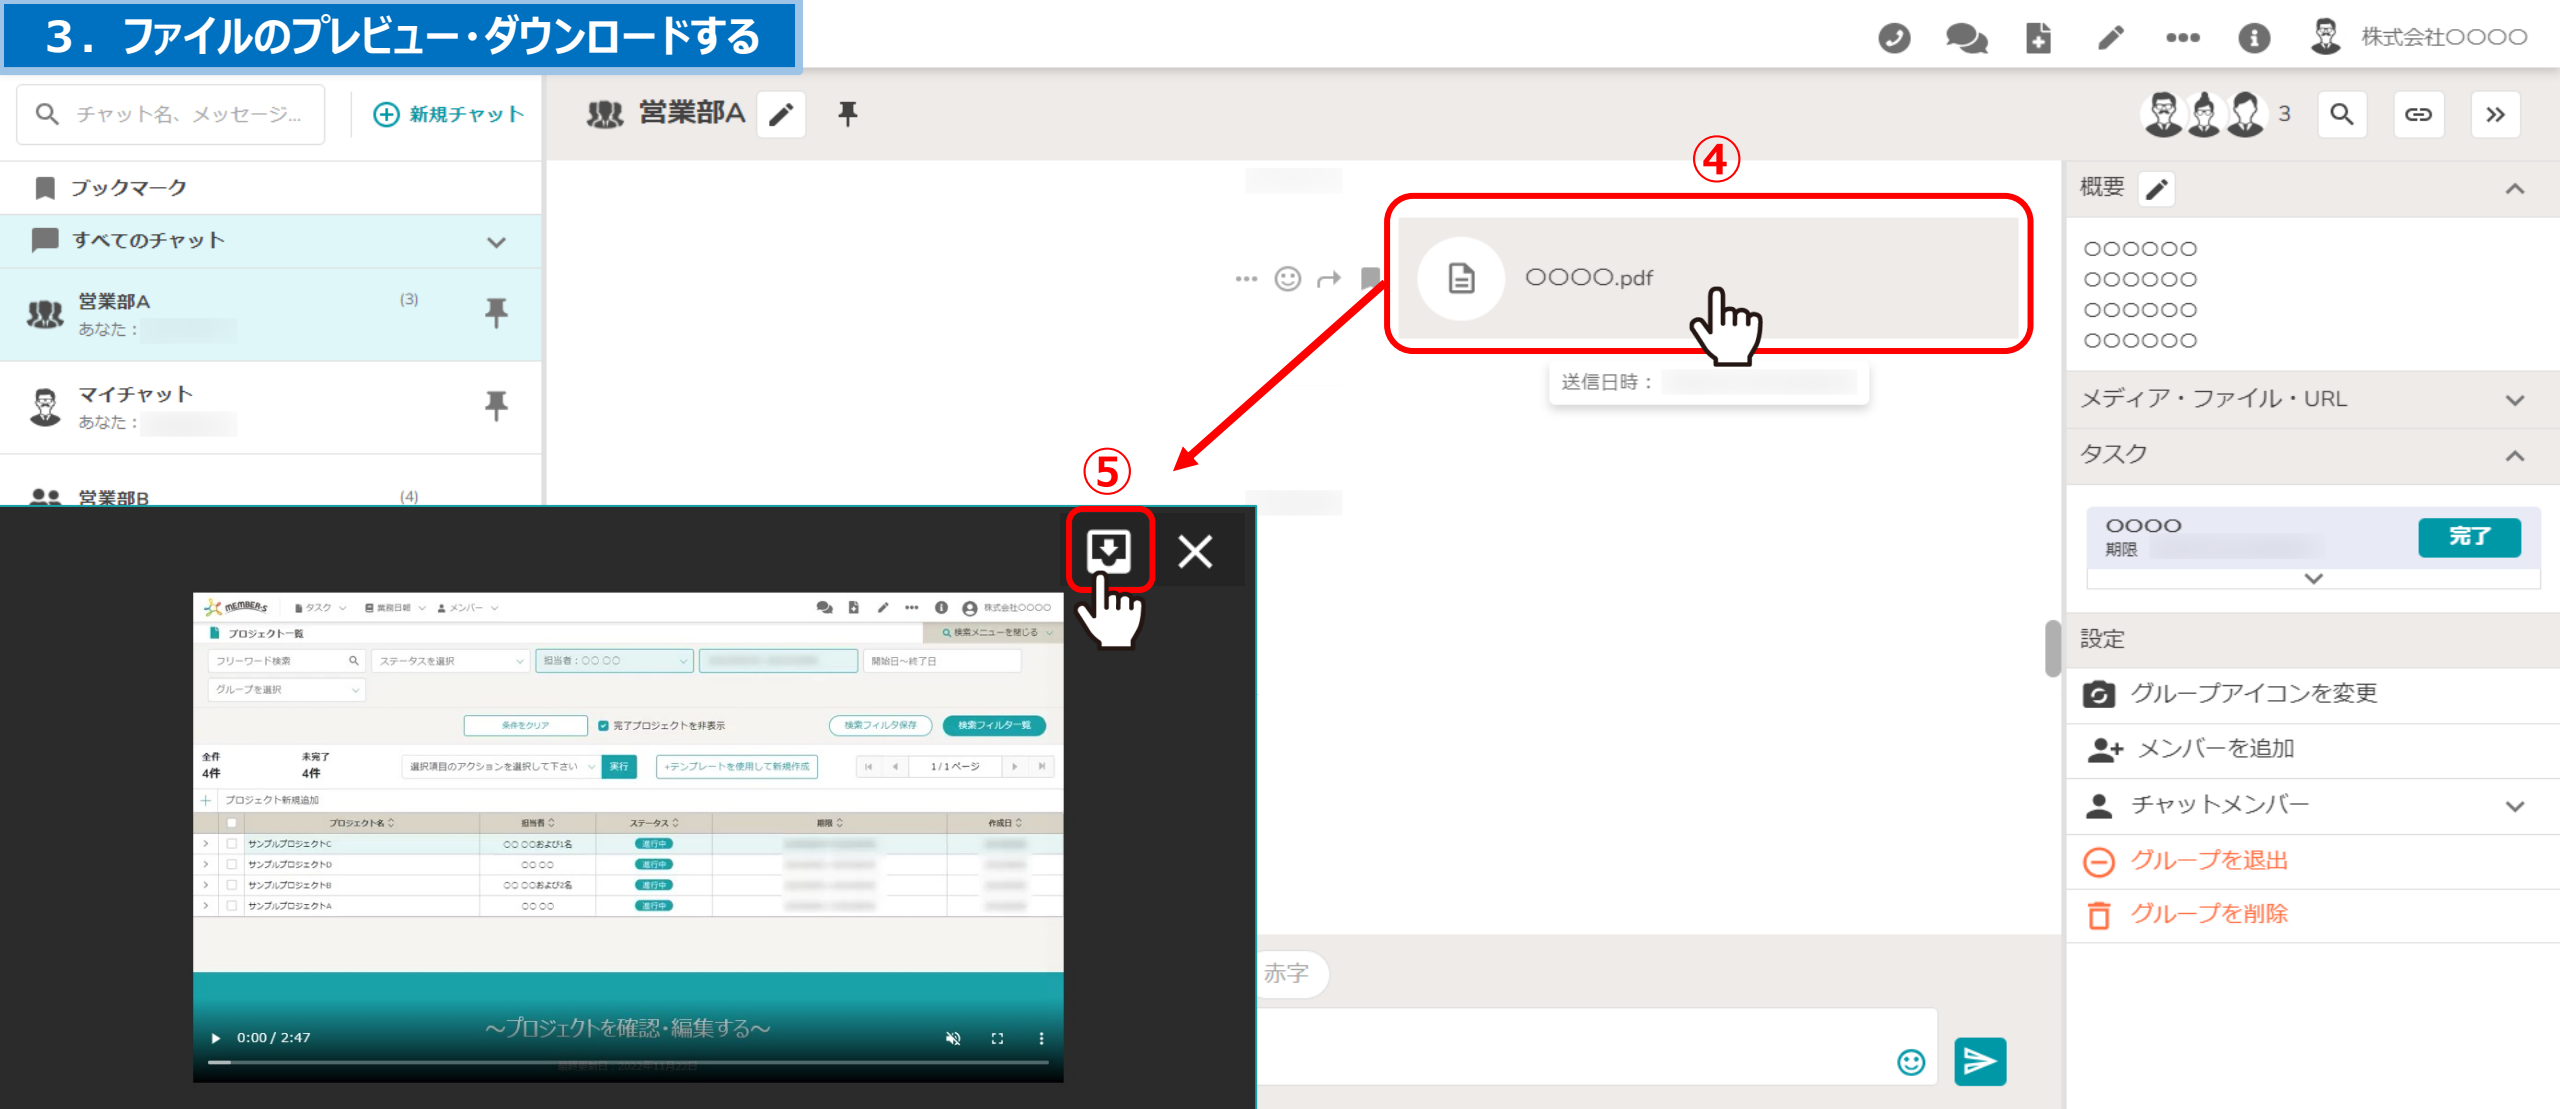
3．ファイルのプレビュー・ダウンロードする

株式会社OOOO

チャット名、メッセージ...
新規チャット
営業部A
3

ブックマーク
すべてのチャット
営業部A (3)
あなた：
マイチャット
あなた：
営業部B (4)

④
OOOO.pdf
送信日時：

⑤

概要
OOOOOO
OOOOOO
OOOOOO
OOOOOO
メディア・ファイル・URL
タスク
OOOO
期限
完了
設定
グループアイコンを変更
メンバーを追加
チャットメンバー
グループを退出
グループを削除

赤字

MEMBERS タスク 業務日報 メンバー 株式会社OOOO
プロジェクト一覧
検索メニューを閉じる
フリーワード検索
ステータスを選択
担当者：OO OO
開始日～終了日
グループを選択
条件をクリア
完了プロジェクトを非表示
検索フィルタ保存
検索フィルタ一覧
全件 4件
未完了 4件
選択項目のアクションを選択して下さい
実行
+テンプレートを使用して新規作成
1/1ページ
プロジェクト新規追加

| プロジェクト名 | 担当者 | ステータス | 期限 | 作成日 |
|---|---|---|---|---|
| サンプルプロジェクトC | OO OOおよび1名 | 進行中 | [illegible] | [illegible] |
| サンプルプロジェクトD | OO OO | 進行中 | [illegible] | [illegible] |
| サンプルプロジェクトB | OO OOおよび2名 | 進行中 | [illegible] | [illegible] |
| サンプルプロジェクトA | OO OO | 進行中 | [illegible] | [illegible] |

～プロジェクトを確認・編集する～
0:00 / 2:47